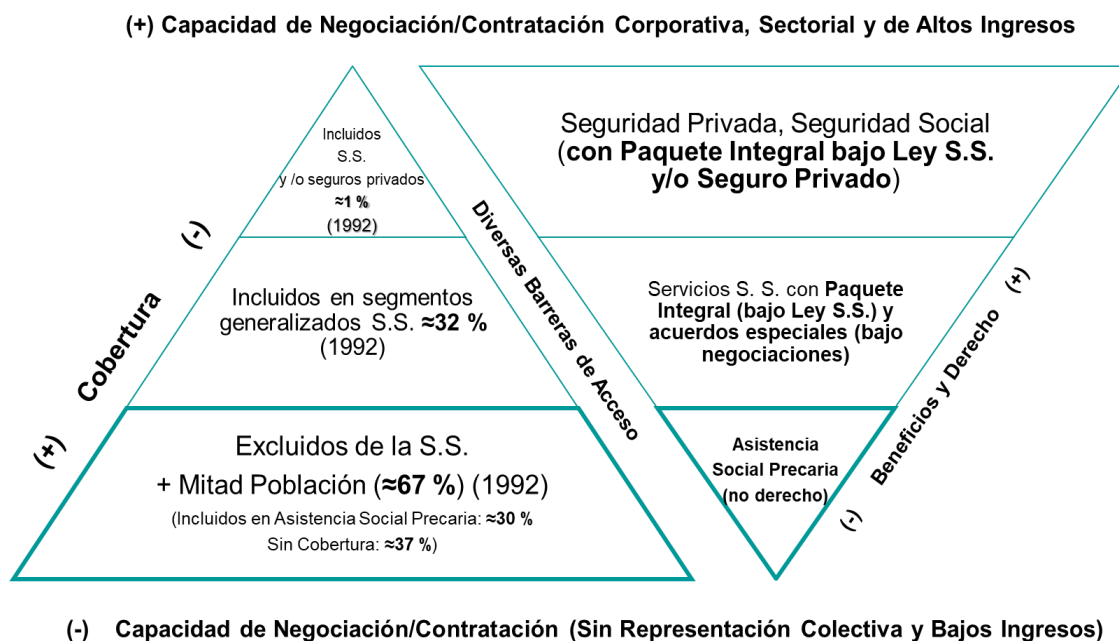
(+) Capacidad de Negociación/Contratación Corporativa, Sectorial y de Altos Ingresos

Incluidos S.S. y /o seguros privados ≈1 % (1992)

Incluidos en segmentos generalizados S.S. ≈32 % (1992)

Excluidos de la S.S. + Mitad Población (≈67 %) (1992)

(Incluidos en Asistencia Social Precaria: ≈30 % Sin Cobertura: ≈37 %)

(-)

Cobertura

(+)

Diversas Barreras de Acceso

Seguridad Privada, Seguridad Social (con Paquete Integral bajo Ley S.S. y/o Seguro Privado)

Servicios S. S. con Paquete Integral (bajo Ley S.S.) y acuerdos especiales (bajo negociaciones)

Asistencia Social Precaria (no derecho)

(+)

Beneficios y Derecho

(-)

(-) Capacidad de Negociación/Contratación (Sin Representación Colectiva y Bajos Ingresos)